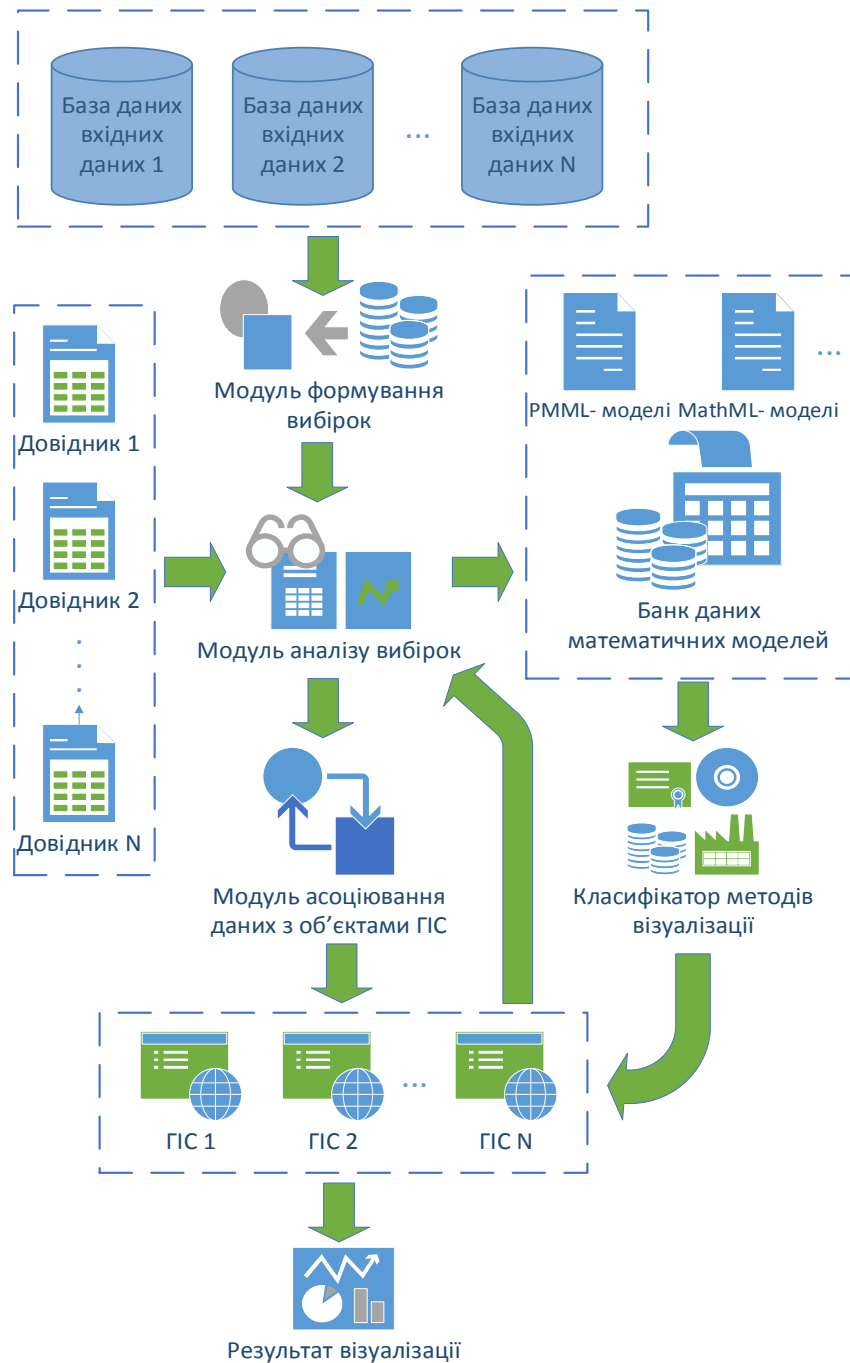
База даних вхідних даних 1

База даних вхідних даних 2

...

База даних вхідних даних N

Модуль формування вибірок

Довідник 1

Довідник 2

.
.
.

Довідник N

PMML- моделі

MathML- моделі

...

Банк даних математичних моделей

Модуль аналізу вибірок

Модуль асоціювання даних з об'єктами ГІС

Класифікатор методів візуалізації

ГІС 1

ГІС 2

...

ГІС N

Результат візуалізації